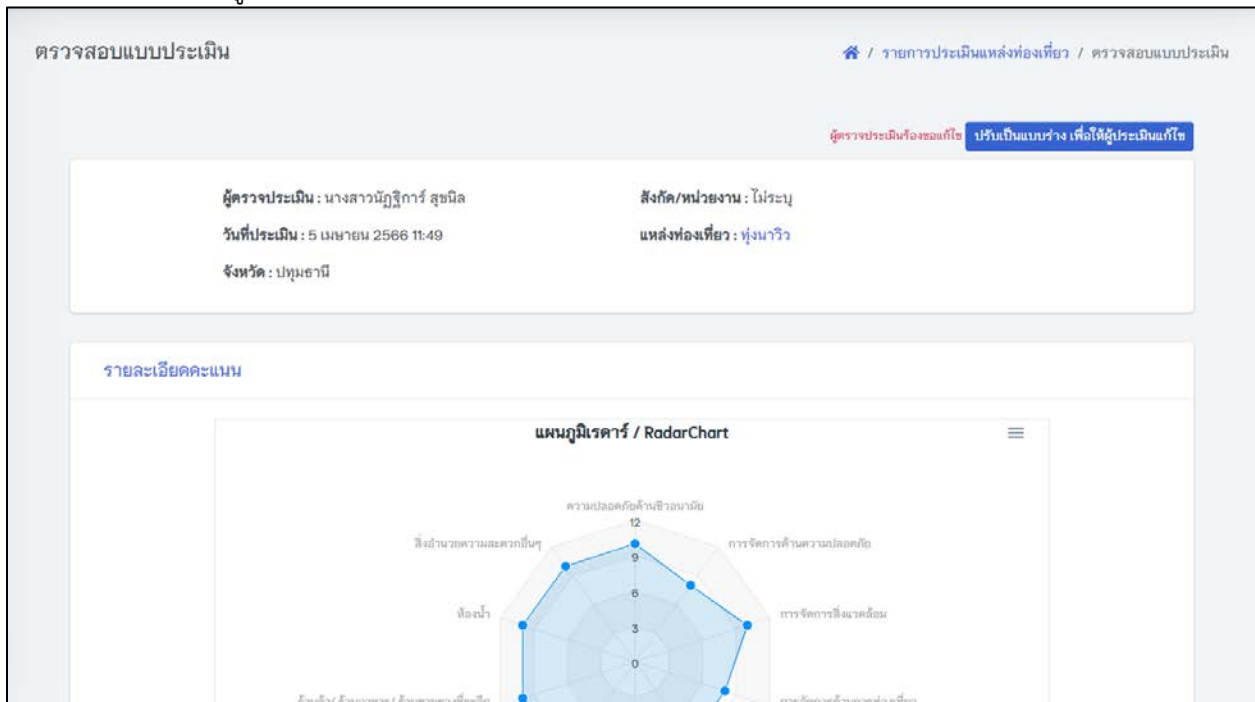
ตรวจสอบแบบประเมิน

/ รายการประเมินแหล่งท่องเที่ยว / ตรวจสอบแบบประเมิน

ผู้ตรวจประเมินร้องขอแก้ไข ปรับเป็นแบบร่าง เพื่อให้ผู้ประเมินแก้ไข

ผู้ตรวจประเมิน : นางสาวนัฏฐิการ์ สุขนิล

สังกัด/หน่วยงาน : ไม่ระบุ

วันที่ประเมิน : 5 เมษายน 2566 11:49

แหล่งท่องเที่ยว : ทุ่งนาริว

จังหวัด : ปทุมธานี

รายละเอียดคะแนน

แผนภูมิเรดาร์ / RadarChart

ความปลอดภัยด้านชีวอนามัย

12

9

6

3

0

การจัดการด้านความปลอดภัย

การจัดการสิ่งแวดล้อม

สิ่งอำนวยความสะดวกอื่นๆ

ห้องน้ำ

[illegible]

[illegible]